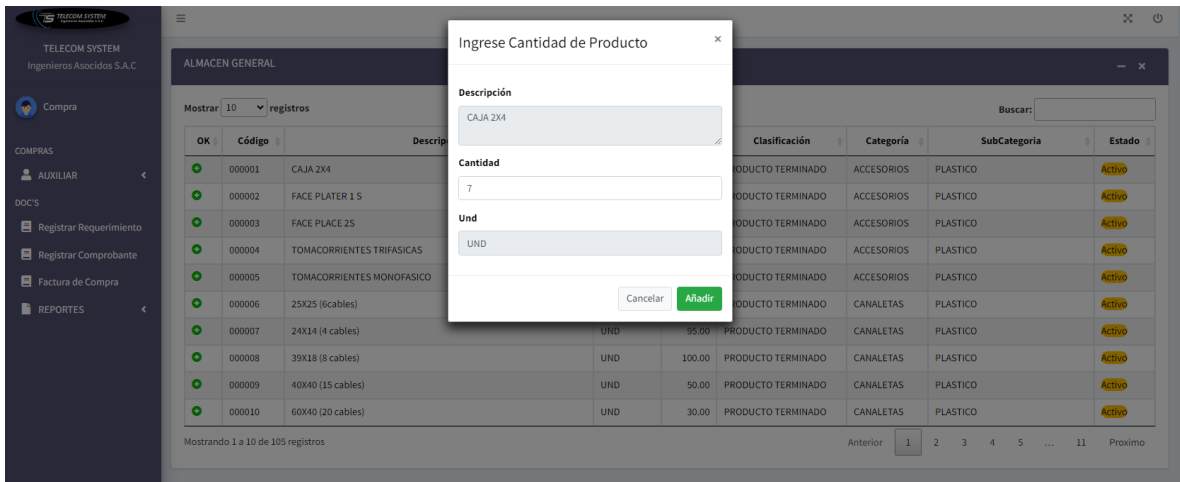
TELECOM SYSTEM

TELECOM SYSTEM
Ingenieros Asocidos S.A.C

Compra

COMPRAS
AUXILIAR
DOC'S
Registrar Requerimiento
Registrar Comprobante
Factura de Compra
REPORTES

ALMACEN GENERAL

Mostrar 10 registros

Buscar:

| OK | Código | Descrip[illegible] | | | Clasificación | Categoría | SubCategoria | Estado |
|---|---|---|---|---|---|---|---|---|
| | 000001 | CAJA 2X4 | | | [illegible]ODUCTO TERMINADO | ACCESORIOS | PLASTICO | Activo |
| | 000002 | FACE PLATER 1 S | | | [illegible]ODUCTO TERMINADO | ACCESORIOS | PLASTICO | Activo |
| | 000003 | FACE PLACE 2S | | | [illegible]ODUCTO TERMINADO | ACCESORIOS | PLASTICO | Activo |
| | 000004 | TOMACORRIENTES TRIFASICAS | | | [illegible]ODUCTO TERMINADO | ACCESORIOS | PLASTICO | Activo |
| | 000005 | TOMACORRIENTES MONOFASICO | | | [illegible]ODUCTO TERMINADO | ACCESORIOS | PLASTICO | Activo |
| | 000006 | 25X25 (6cables) | | | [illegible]ODUCTO TERMINADO | CANALETAS | PLASTICO | Activo |
| | 000007 | 24X14 (4 cables) | UND | 95.00 | PRODUCTO TERMINADO | CANALETAS | PLASTICO | Activo |
| | 000008 | 39X18 (8 cables) | UND | 100.00 | PRODUCTO TERMINADO | CANALETAS | PLASTICO | Activo |
| | 000009 | 40X40 (15 cables) | UND | 50.00 | PRODUCTO TERMINADO | CANALETAS | PLASTICO | Activo |
| | 000010 | 60X40 (20 cables) | UND | 30.00 | PRODUCTO TERMINADO | CANALETAS | PLASTICO | Activo |

Mostrando 1 a 10 de 105 registros

Anterior 1 2 3 4 5 … 11 Proximo

Ingrese Cantidad de Producto ×

Descripción
CAJA 2X4

Cantidad
7

Und
UND

Cancelar Añadir